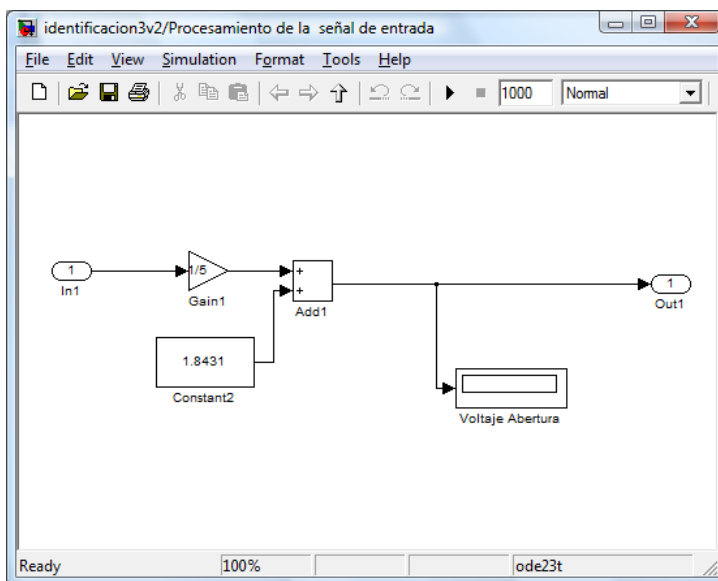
identificacion3v2/Procesamiento de la señal de entrada

File Edit View Simulation Format Tools Help

1000 Normal

1
In1

1/5
Gain1

+
+
Add1

1.8431
Constant2

1
Out1

Voltaje Abertura

Ready 100% ode23t